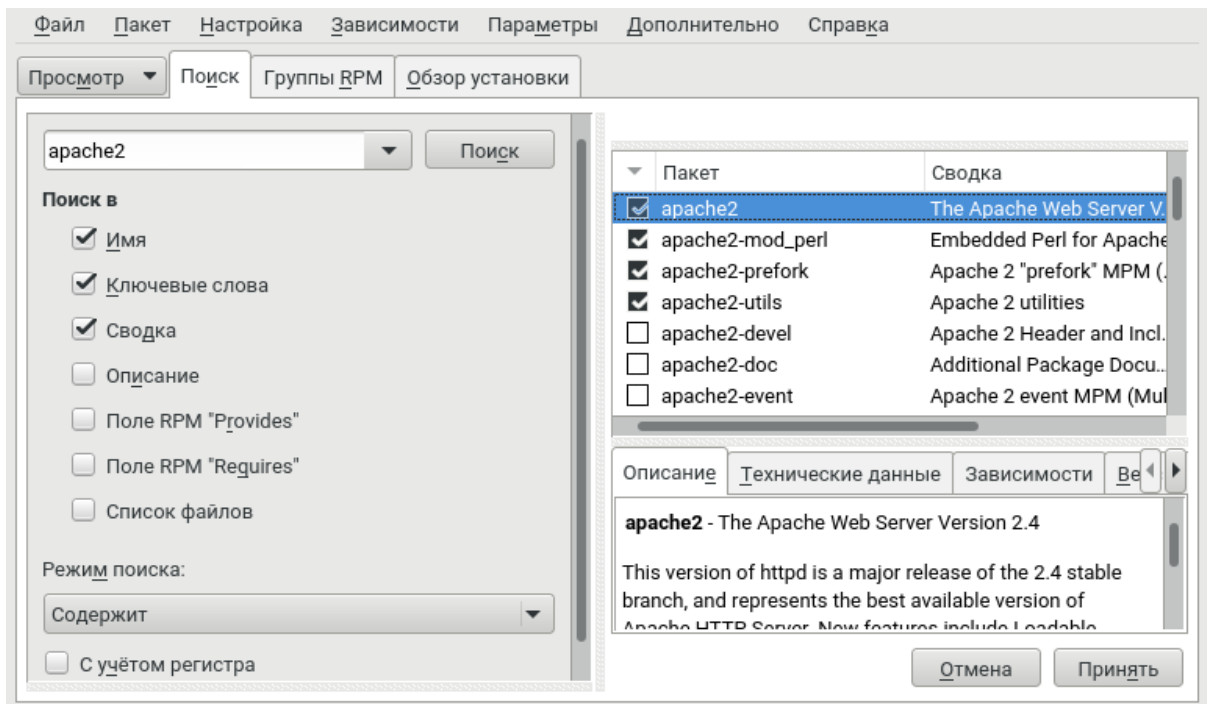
Файл Пакет Настройка Зависимости Параметры Дополнительно Справка

Просмотр ▾ Поиск Группы RPM Обзор установки

apache2 Поиск

Поиск в

Имя

Ключевые слова

Сводка

Описание

Поле RPM "Provides"

Поле RPM "Requires"

Список файлов

Режим поиска:

Содержит

С учётом регистра

| | Пакет | Сводка |
|---|---|---|
| ☑ | apache2 | The Apache Web Server V. |
| ☑ | apache2-mod_perl | Embedded Perl for Apache |
| ☑ | apache2-prefork | Apache 2 "prefork" MPM (. |
| ☑ | apache2-utils | Apache 2 utilities |
| ☐ | apache2-devel | Apache 2 Header and Incl. |
| ☐ | apache2-doc | Additional Package Docu. |
| ☐ | apache2-event | Apache 2 event MPM (Mul |

Описание Технические данные Зависимости Ве

**apache2** - The Apache Web Server Version 2.4

This version of httpd is a major release of the 2.4 stable branch, and represents the best available version of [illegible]

Отмена Принять